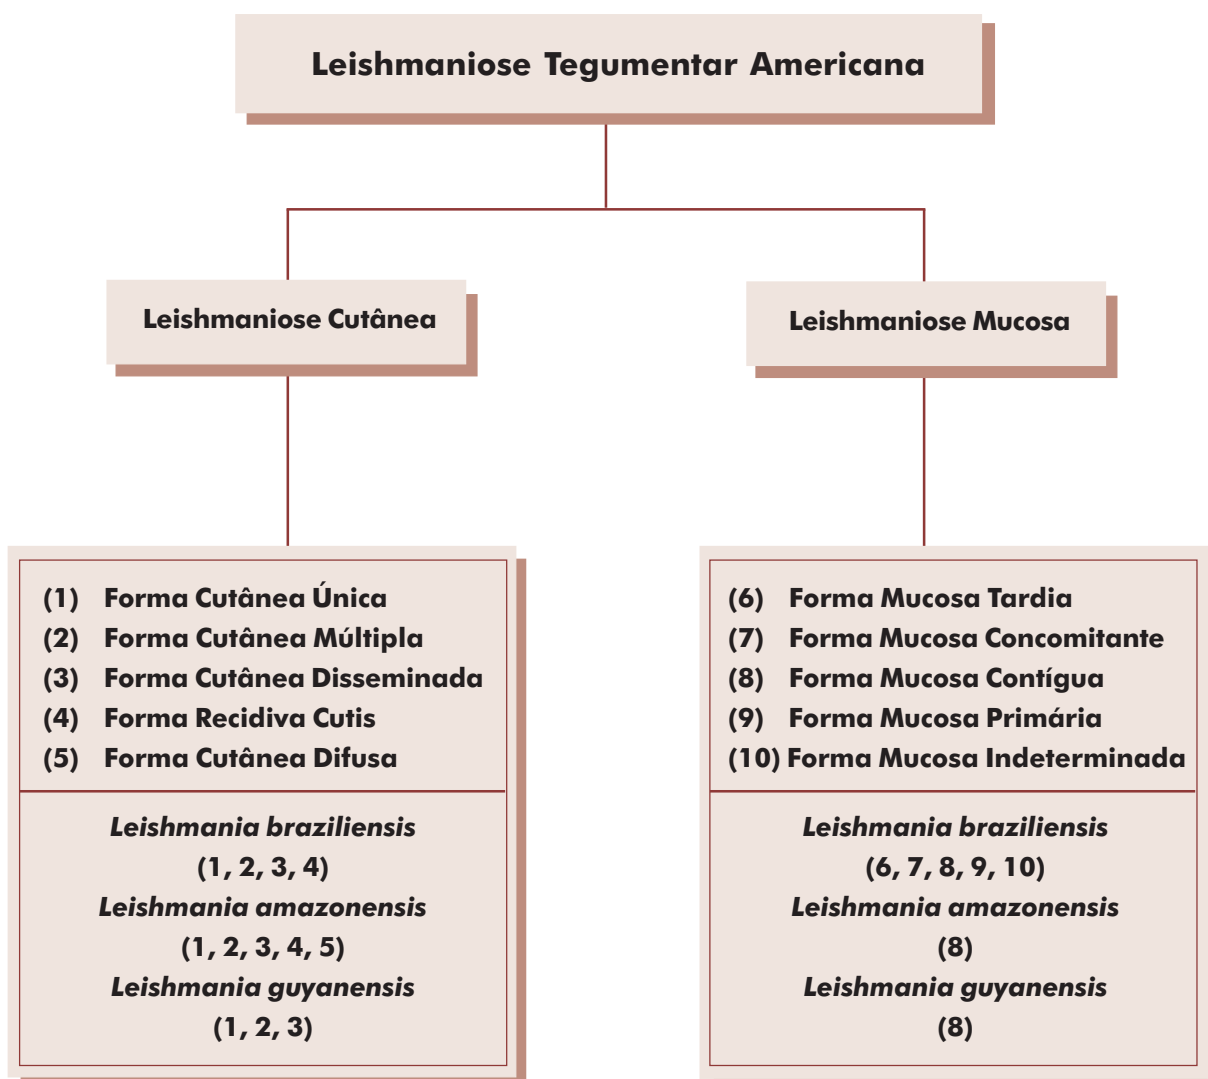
Leishmaniose Tegumentar Americana

Leishmaniose Cutânea

Leishmaniose Mucosa

(1) Forma Cutânea Única
(2) Forma Cutânea Múltipla
(3) Forma Cutânea Disseminada
(4) Forma Recidiva Cutis
(5) Forma Cutânea Difusa

Leishmania braziliensis
(1, 2, 3, 4)
Leishmania amazonensis
(1, 2, 3, 4, 5)
Leishmania guyanensis
(1, 2, 3)

(6) Forma Mucosa Tardia
(7) Forma Mucosa Concomitante
(8) Forma Mucosa Contígua
(9) Forma Mucosa Primária
(10) Forma Mucosa Indeterminada

Leishmania braziliensis
(6, 7, 8, 9, 10)
Leishmania amazonensis
(8)
Leishmania guyanensis
(8)